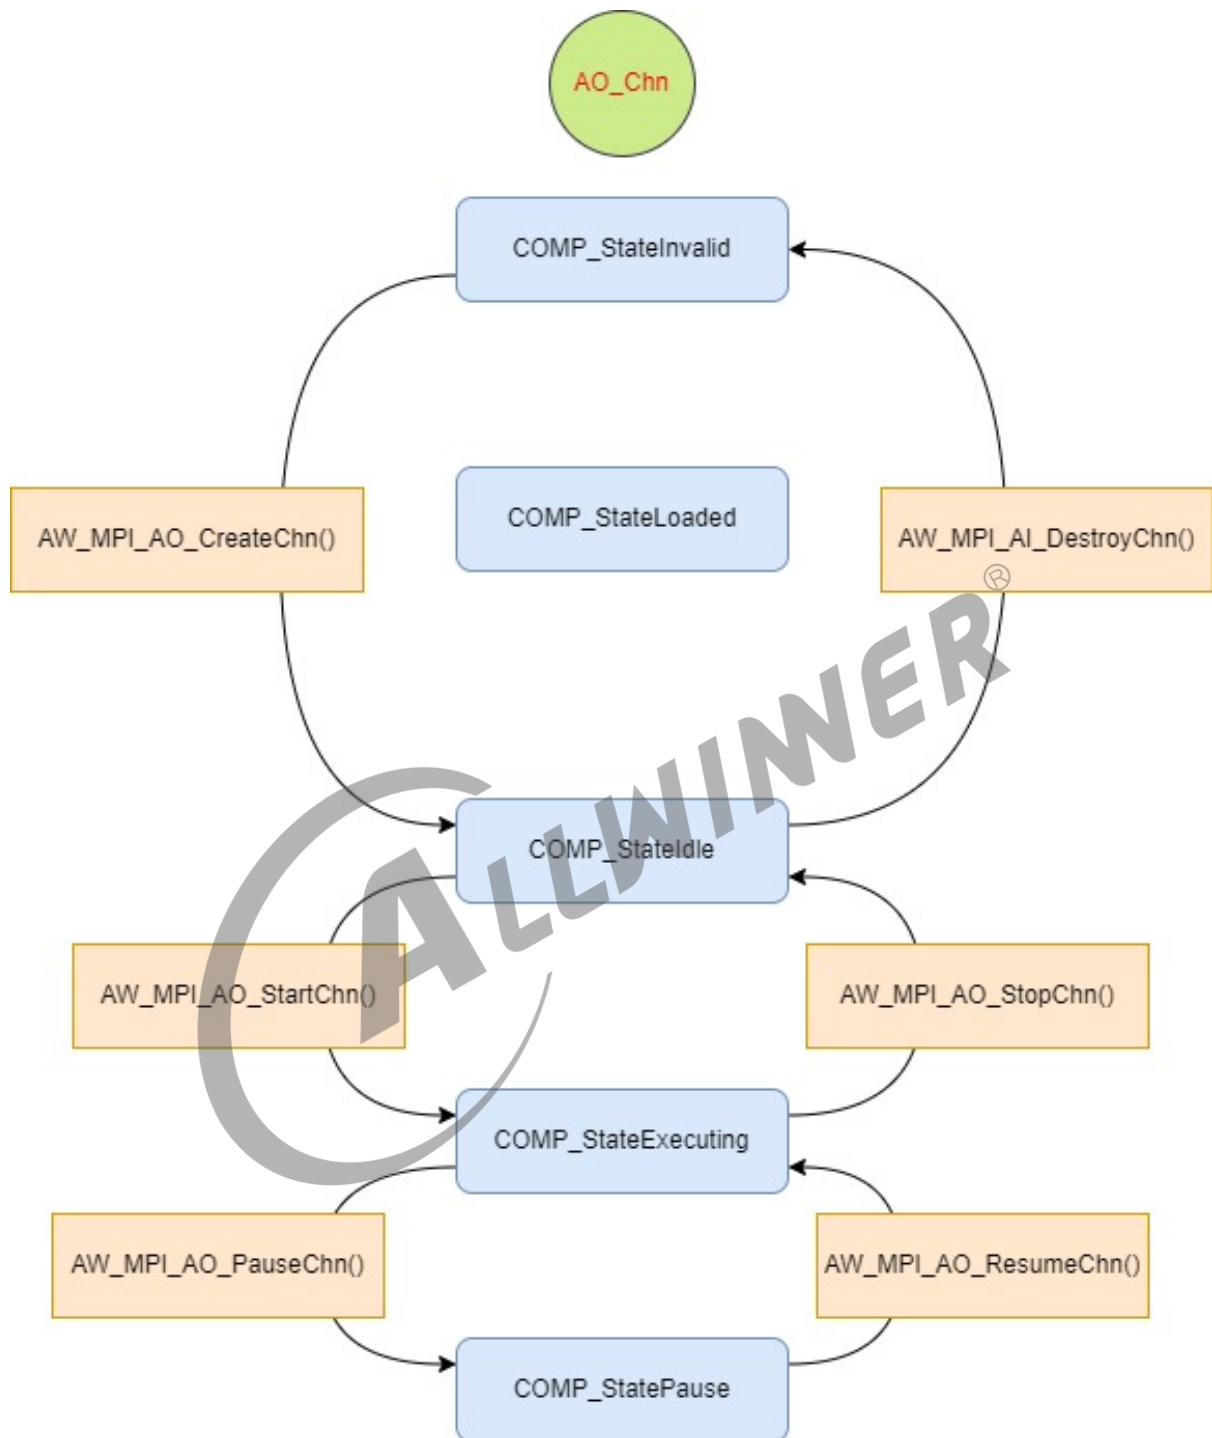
AO_Chn

COMP_StateInvalid

AW_MPI_AO_CreateChn()

COMP_StateLoaded

AW_MPI_AI_DestroyChn()

ALLWINNER ®

COMP_StateIdle

AW_MPI_AO_StartChn()

AW_MPI_AO_StopChn()

COMP_StateExecuting

AW_MPI_AO_PauseChn()

AW_MPI_AO_ResumeChn()

COMP_StatePause